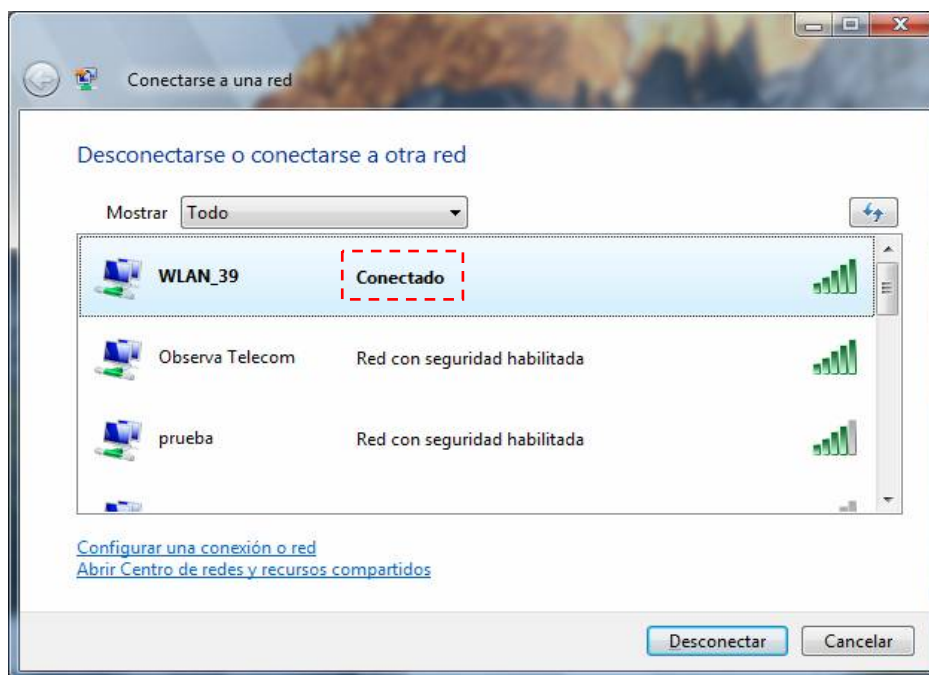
Conectarse a una red

Desconectarse o conectarse a otra red

Mostrar Todo

WLAN_39 Conectado

Observa Telecom Red con seguridad habilitada

prueba Red con seguridad habilitada

Configurar una conexión o red
Abrir Centro de redes y recursos compartidos

Desconectar Cancelar